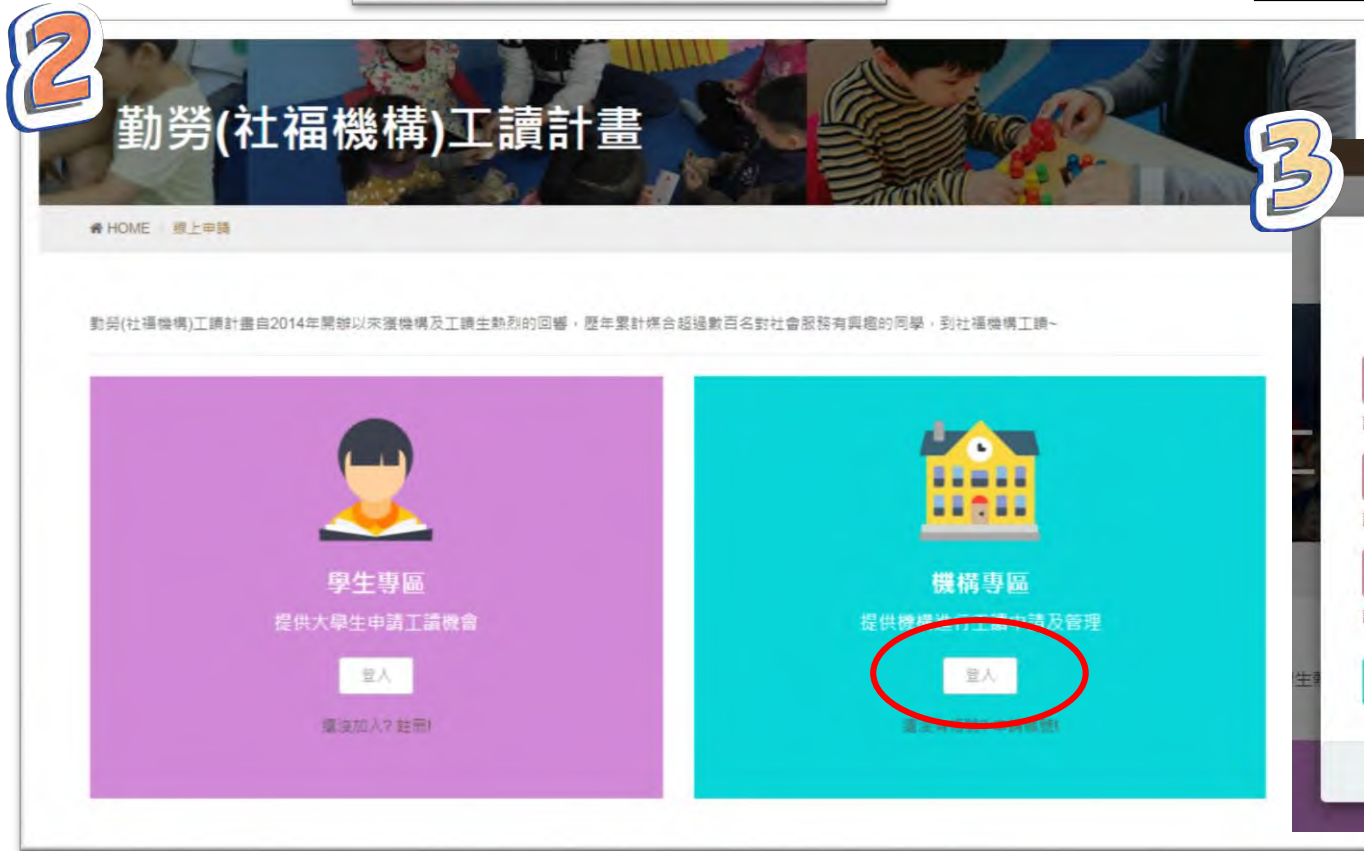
2

勤勞(社福機構)工讀計畫

3

HOME 線上申請

勤勞(社福機構)工讀計畫自2014年開辦以來獲機構及工讀生熱烈的回響，歷年累計媒合超過數百名對社會服務有興趣的同學，到社福機構工讀~

學生專區

提供大學生申請工讀機會

登入

還沒加入? 註冊!

機構專區

提供機構進行工讀申請及管理

登入

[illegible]

生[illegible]